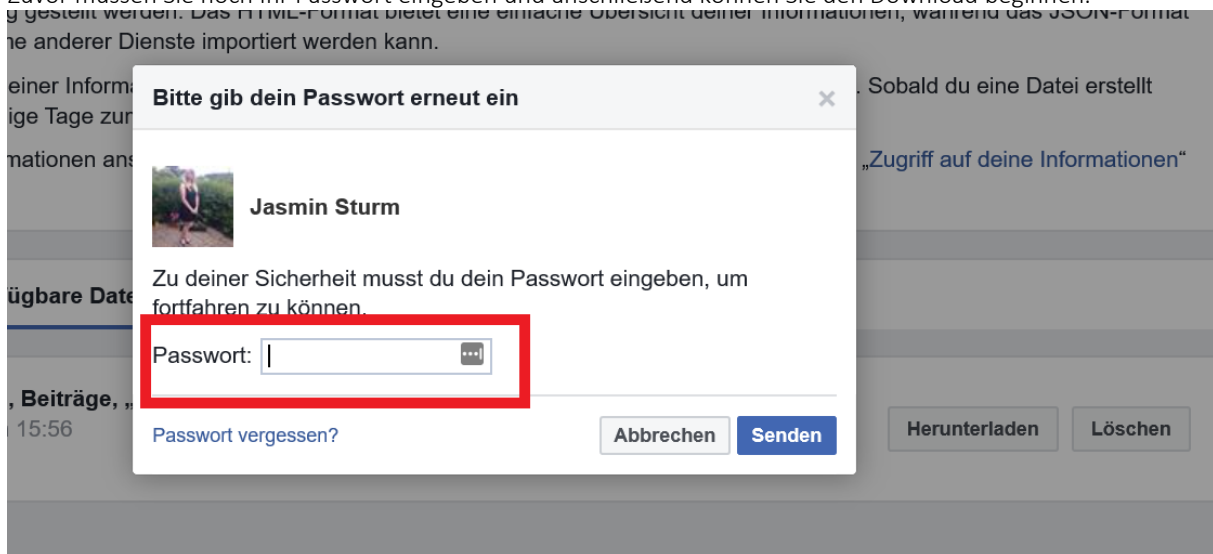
Zuvor müssen Sie noch Ihr Passwort eingeben und anschließend können Sie den Download beginnen.

g gestellt werden. Das HTML-Format bietet eine einfache Übersicht deiner Informationen, während das JSON-Format
ne anderer Dienste importiert werden kann.

einer Informa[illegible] . Sobald du eine Datei erstellt
ige Tage zur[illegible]

mationen ans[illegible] „Zugriff auf deine Informationen“

ügbare Date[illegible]

, Beiträge, „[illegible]
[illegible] 15:56

Herunterladen Löschen

Bitte gib dein Passwort erneut ein ×

Jasmin Sturm

Zu deiner Sicherheit musst du dein Passwort eingeben, um fortfahren zu können.

Passwort:

Passwort vergessen?

Abbrechen Senden